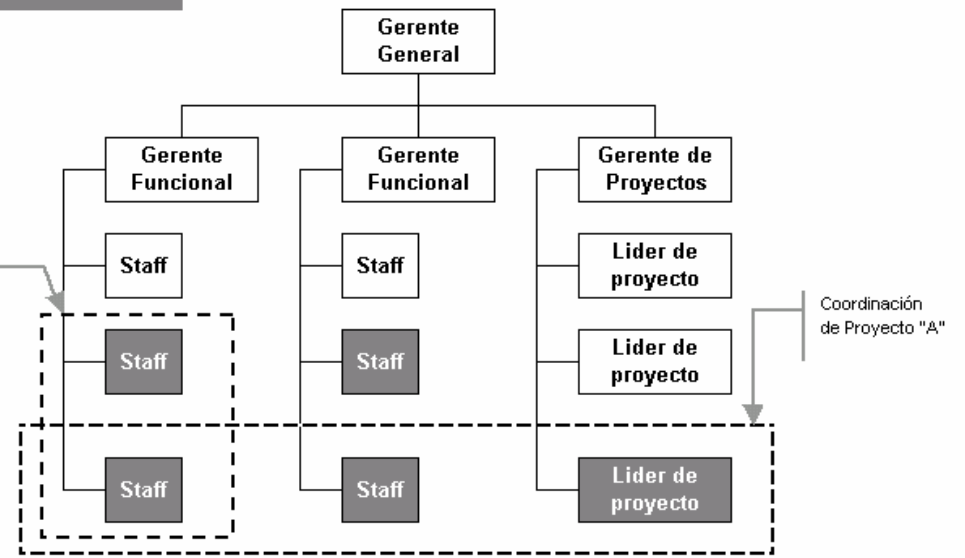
Gerente General

Gerente Funcional

Gerente Funcional

Gerente de Proyectos

Staff

Staff

Lider de proyecto

Coordinación de Proyecto "A"

Staff

Staff

Lider de proyecto

Staff

Staff

Lider de proyecto